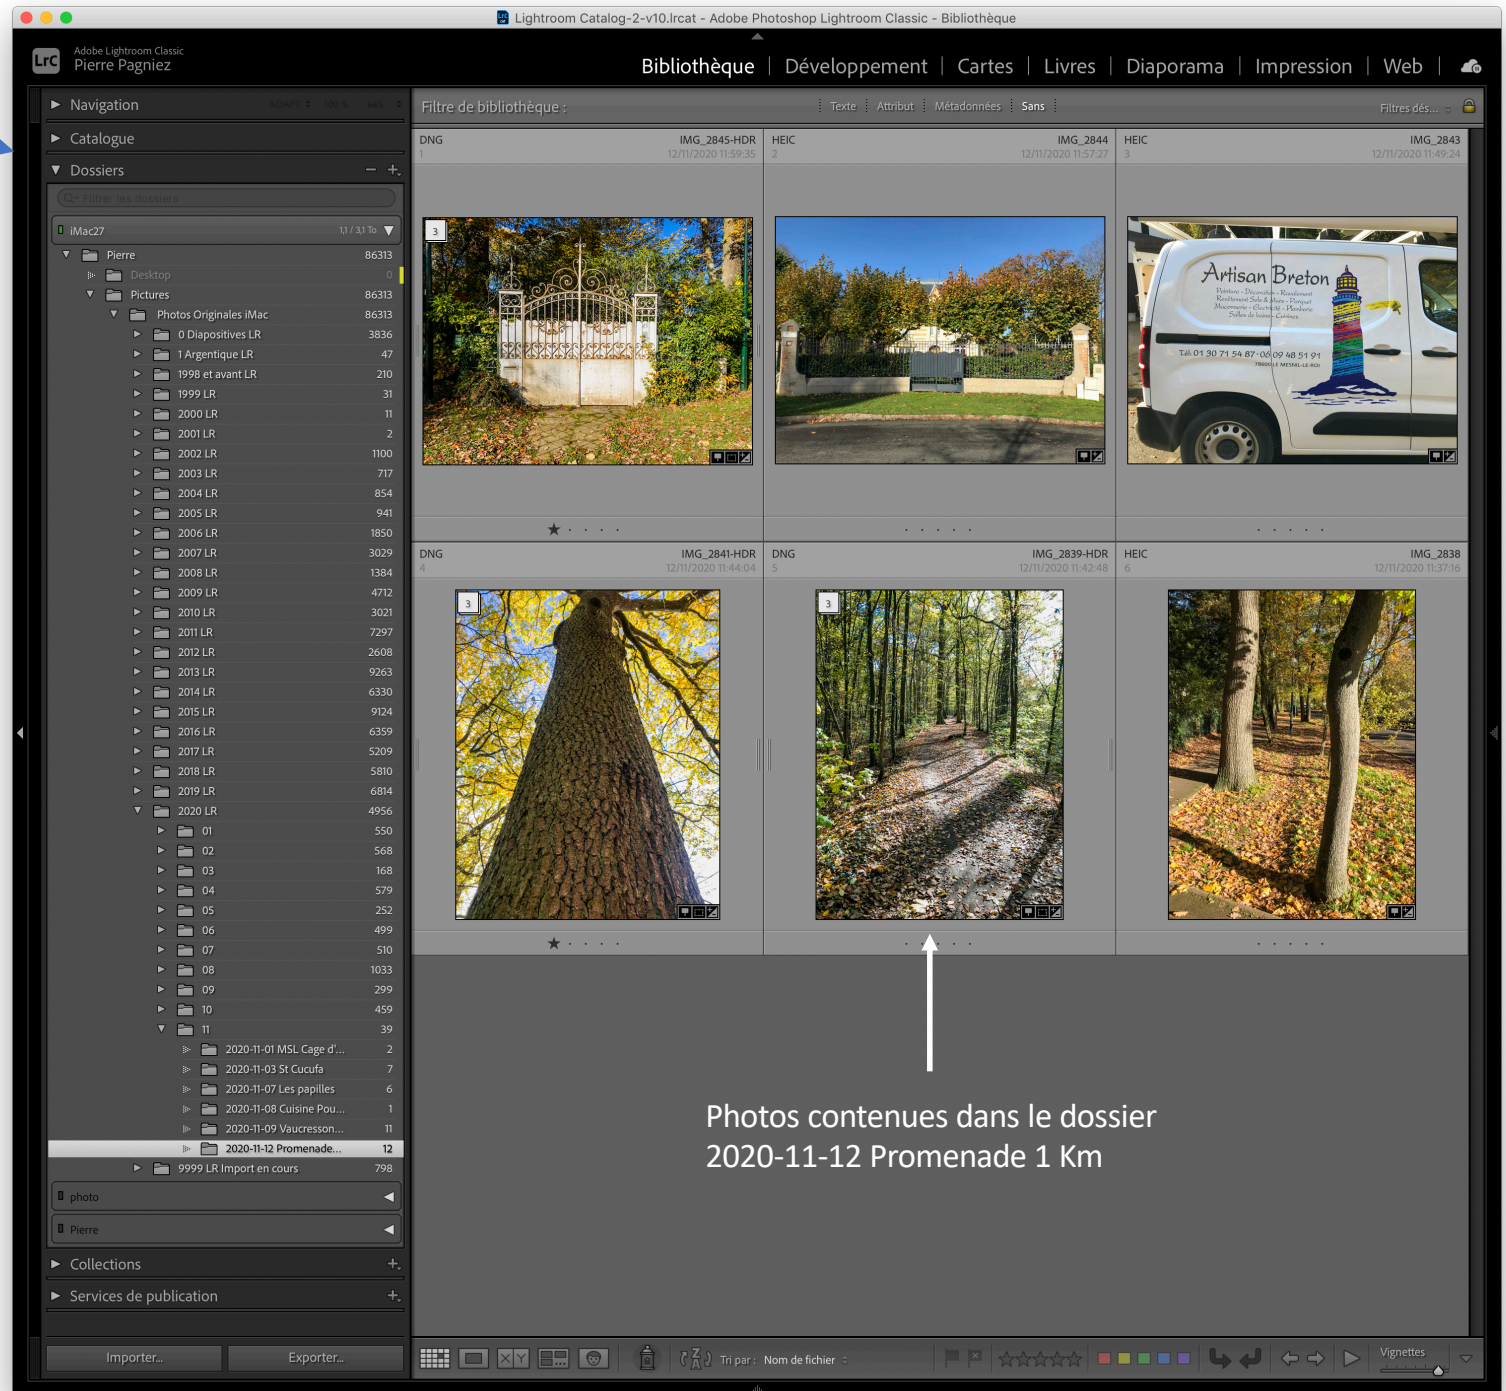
Lightroom Catalog-2-v10.lrcat - Adobe Photoshop Lightroom Classic - Bibliothèque

LrC Adobe Lightroom Classic
Pierre Pagniez

Bibliothèque | Développement | Cartes | Livres | Diaporama | Impression | Web

Navigation ADAPT. 100 % 66 %

Catalogue

Dossiers

Filtrer les dossiers

iMac27 1,1 / 3,1 To

| | |
|---|---|
| Pierre | 86313 |
| Desktop | 0 |
| Pictures | 86313 |
| Photos Originales iMac | 86313 |
| 0 Diapositives LR | 3836 |
| 1 Argentique LR | 47 |
| 1998 et avant LR | 210 |
| 1999 LR | 31 |
| 2000 LR | 11 |
| 2001 LR | 2 |
| 2002 LR | 1100 |
| 2003 LR | 717 |
| 2004 LR | 854 |
| 2005 LR | 941 |
| 2006 LR | 1850 |
| 2007 LR | 3029 |
| 2008 LR | 1384 |
| 2009 LR | 4712 |
| 2010 LR | 3021 |
| 2011 LR | 7297 |
| 2012 LR | 2608 |
| 2013 LR | 9263 |
| 2014 LR | 6330 |
| 2015 LR | 9124 |
| 2016 LR | 6359 |
| 2017 LR | 5209 |
| 2018 LR | 5810 |
| 2019 LR | 6814 |
| 2020 LR | 4956 |
| 01 | 550 |
| 02 | 568 |
| 03 | 168 |
| 04 | 579 |
| 05 | 252 |
| 06 | 499 |
| 07 | 510 |
| 08 | 1033 |
| 09 | 299 |
| 10 | 459 |
| 11 | 39 |
| 2020-11-01 MSL Cage d'... | 2 |
| 2020-11-03 St Cucufa | 7 |
| 2020-11-07 Les papilles | 6 |
| 2020-11-08 Cuisine Pou... | 1 |
| 2020-11-09 Vaucresson... | 11 |
| 2020-11-12 Promenade... | 12 |
| 9999 LR Import en cours | 798 |

photo

Pierre

Collections

Services de publication

Importer... Exporter...

Filtre de bibliothèque : Texte Attribut Métadonnées Sans Filtres dés...

DNG IMG_2845-HDR 1 12/11/2020 11:59:35
HEIC IMG_2844 2 12/11/2020 11:57:27
HEIC IMG_2843 3 12/11/2020 11:49:24

3

Artisan Breton
Tél. 01 30 71 54 87 - 06 09 48 51 91

DNG IMG_2841-HDR 4 12/11/2020 11:44:04
DNG IMG_2839-HDR 5 12/11/2020 11:42:48
HEIC IMG_2838 6 12/11/2020 11:37:16

3
3

Photos contenues dans le dossier 2020-11-12 Promenade 1 Km

Tri par : Nom de fichier
Vignettes